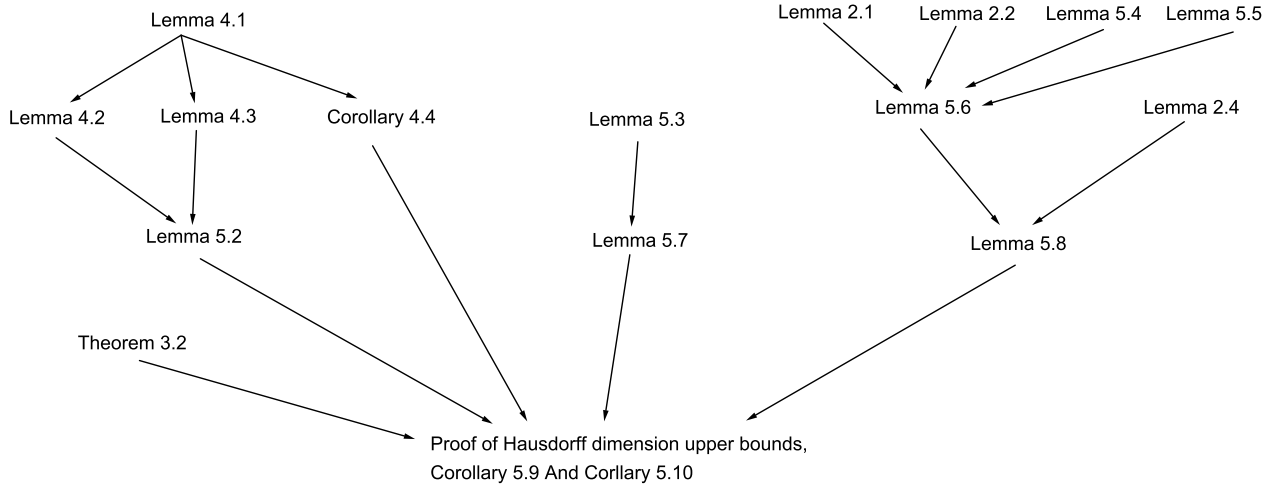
Lemma 4.1

Lemma 2.1 Lemma 2.2 Lemma 5.4 Lemma 5.5

Lemma 4.2 Lemma 4.3 Corollary 4.4

Lemma 5.3

Lemma 5.6

Lemma 2.4

Lemma 5.2

Lemma 5.7

Lemma 5.8

Theorem 3.2

Proof of Hausdorff dimension upper bounds, Corollary 5.9 And Corllary 5.10